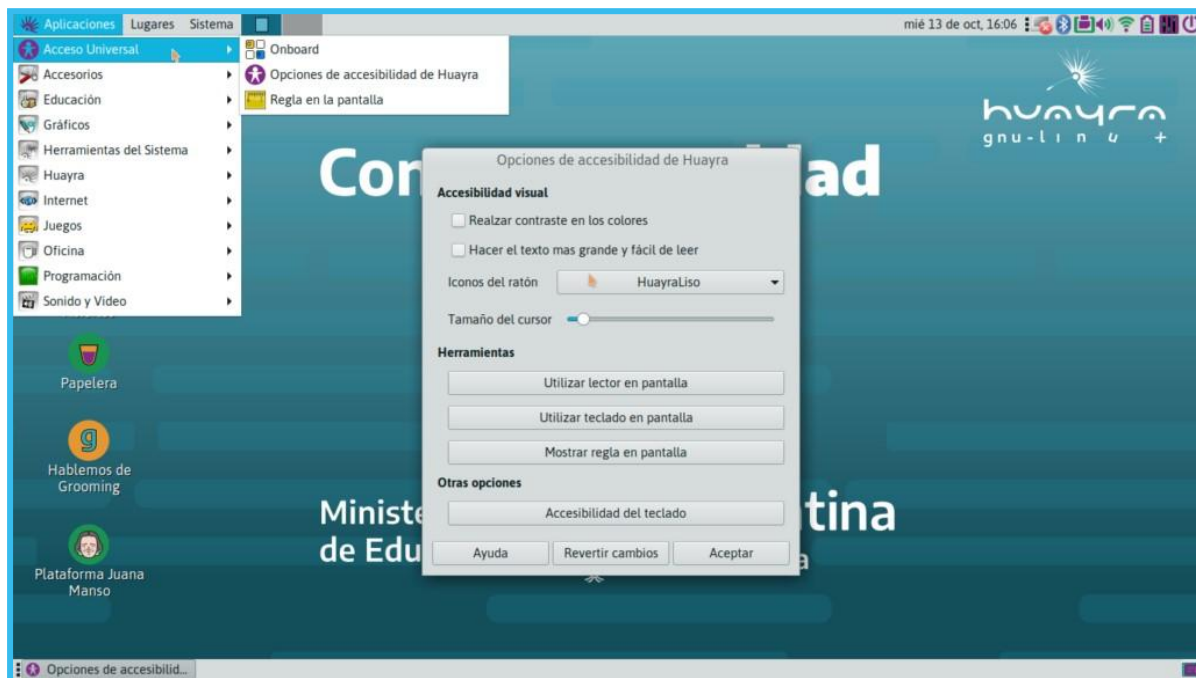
Aplicaciones Lugares Sistema

mié 13 de oct, 16:06

Acceso Universal
Accesorios
Educación
Gráficos
Herramientas del Sistema
Huayra
Internet
Juegos
Oficina
Programación
Sonido y Video

Onboard
Opciones de accesibilidad de Huayra
Regla en la pantalla

huayra
gnu-linux

Con ad

Papelera

Hablemos de Grooming

Plataforma Juana Manso

Opciones de accesibilidad de Huayra

Accesibilidad visual

Realzar contraste en los colores

Hacer el texto mas grande y fácil de leer

Iconos del ratón HuayraLiso

Tamaño del cursor

Herramientas

Utilizar lector en pantalla

Utilizar teclado en pantalla

Mostrar regla en pantalla

Otras opciones

Accesibilidad del teclado

Ayuda Revertir cambios Aceptar

Ministe tina
de Edu a

Opciones de accesibilid...